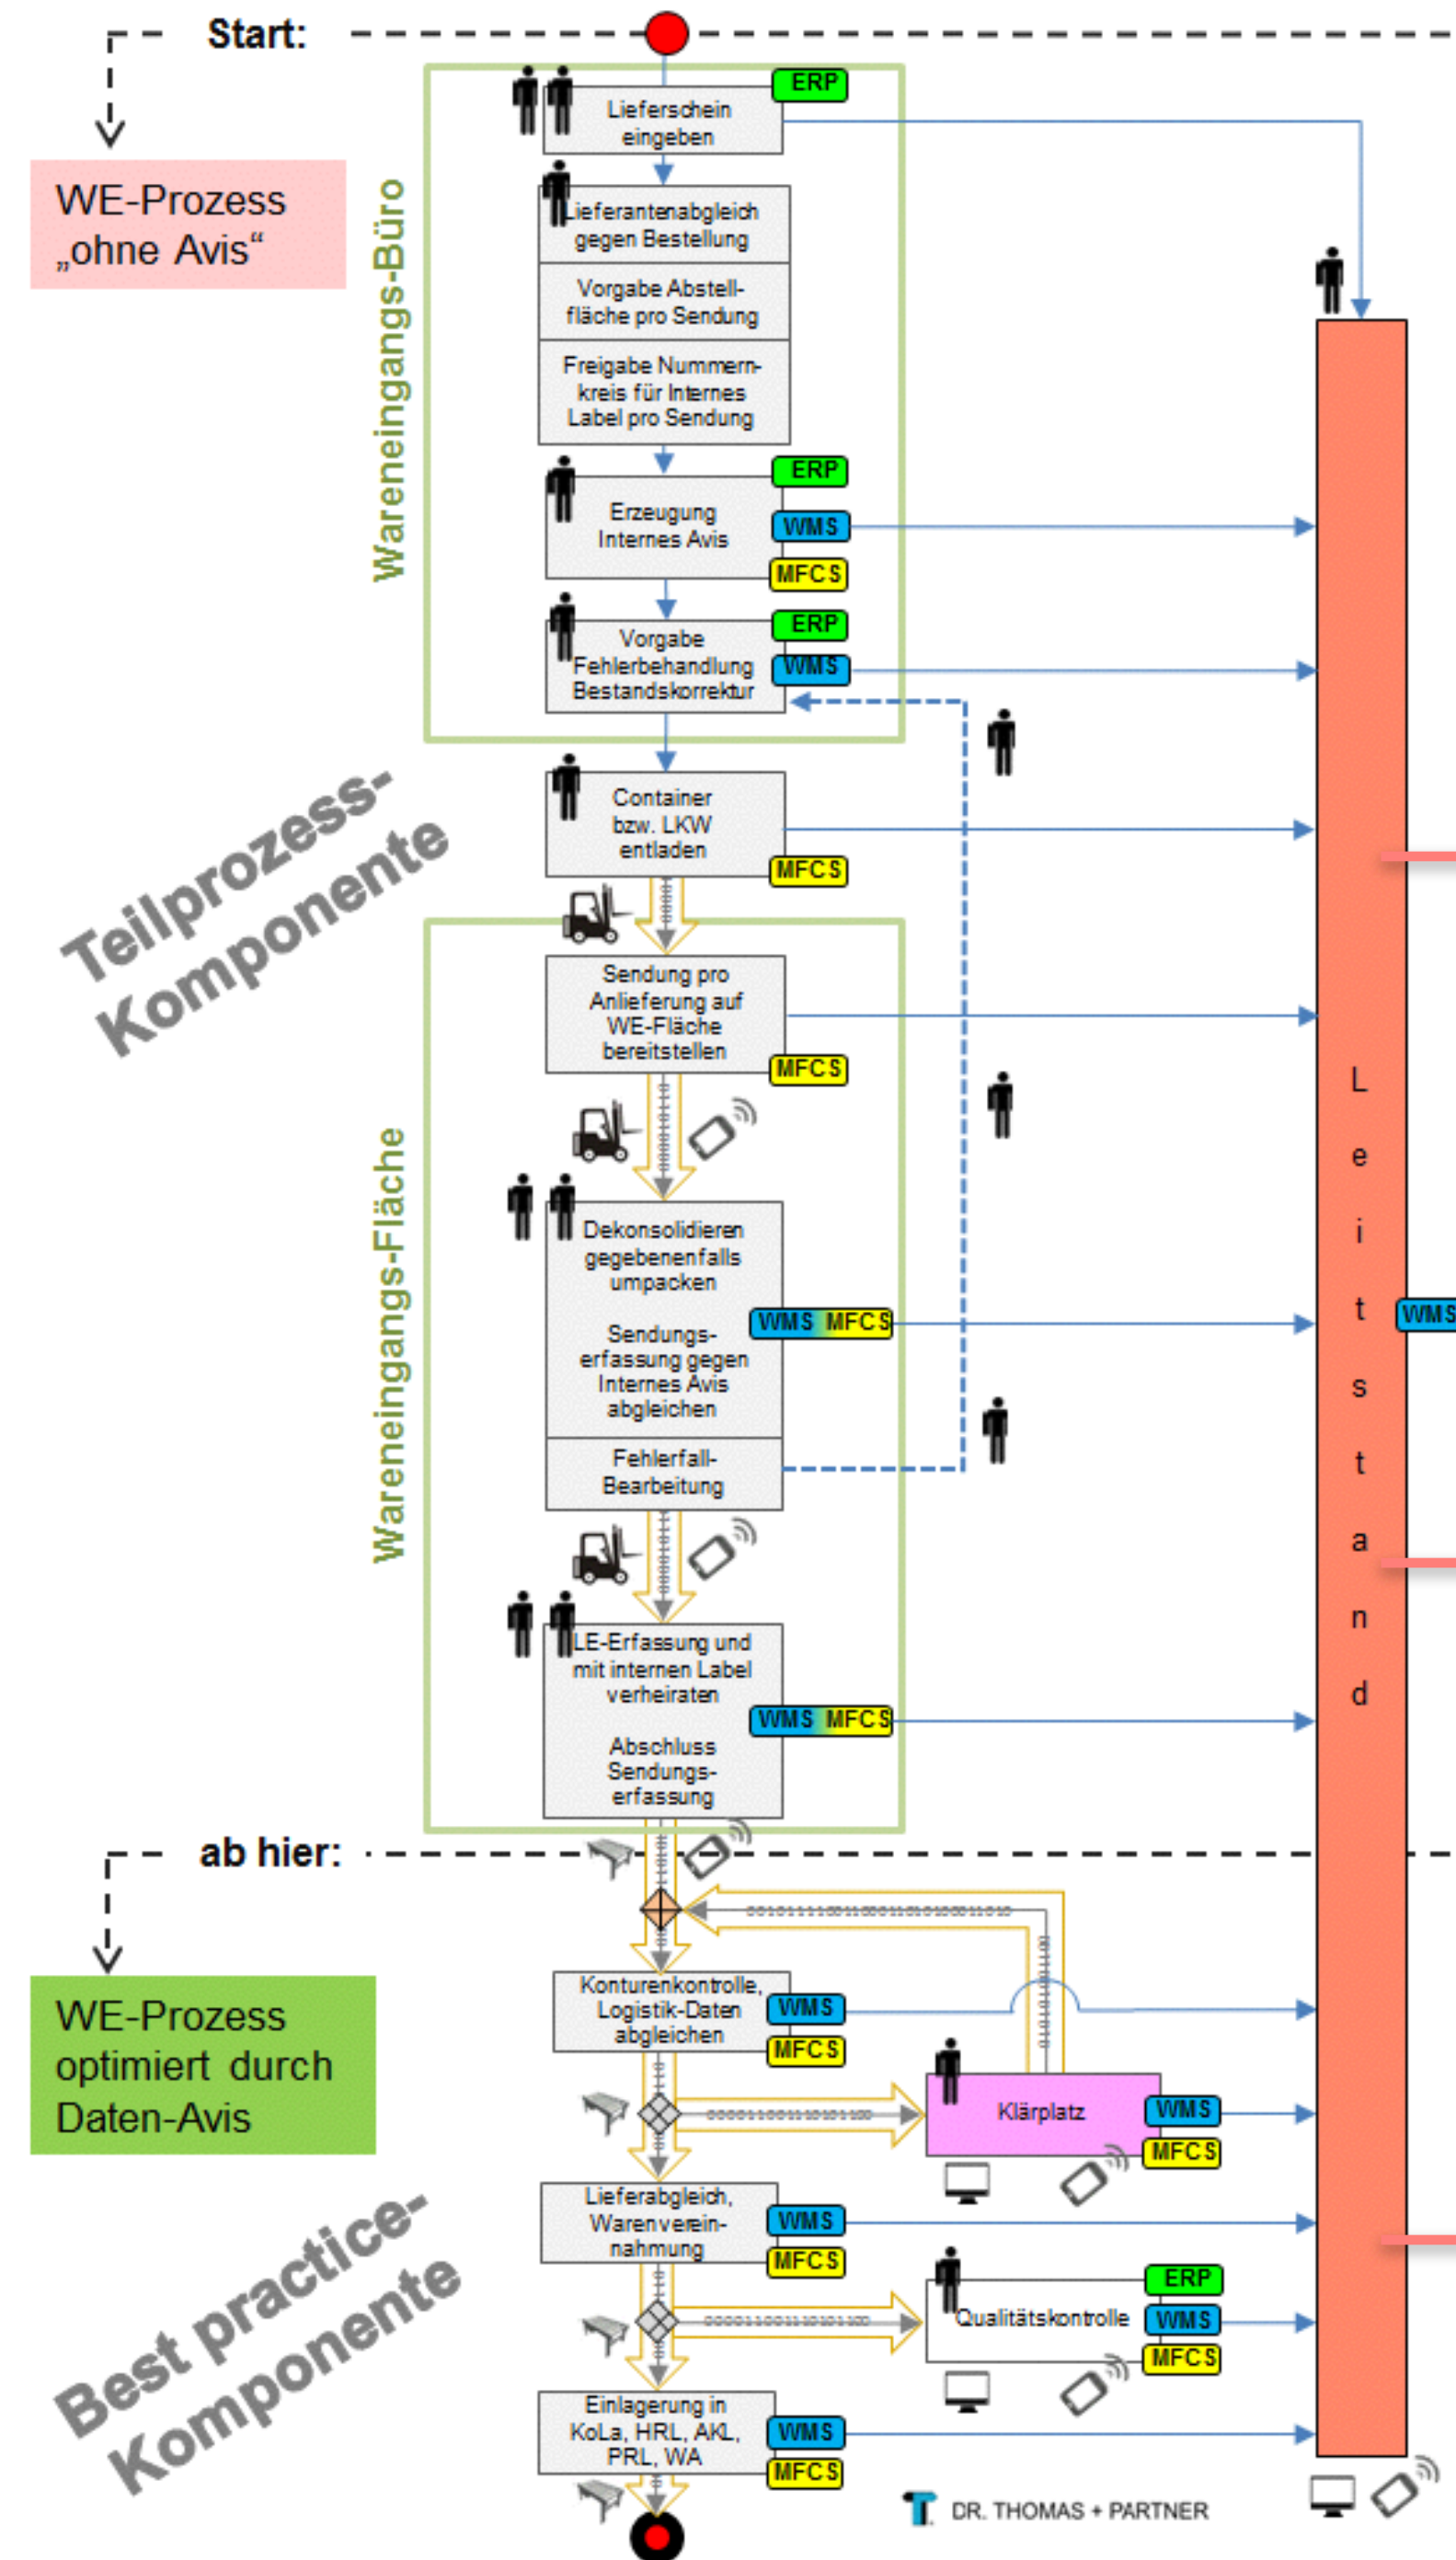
Start:

WE-Prozess „ohne Avis“

Wareneingangs-Büro

Lieferschein eingeben
ERP

Lieferantenabgleich gegen Bestellung

Vorgabe Abstellfläche pro Sendung

Freigabe Nummernkreis für Internes Label pro Sendung

Erzeugung Internes Avis
ERP
WMS
MFCS

Vorgabe Fehlerbehandlung Bestandskorrektur
ERP
WMS

Teilprozess-Komponente

Container bzw. LKW entladen
MFCS

Wareneingangs-Fläche

Sendung pro Anlieferung auf WE-Fläche bereitstellen
MFCS

Dekonsolidieren gegebenenfalls umpacken

Sendungserfassung gegen Internes Avis abgleichen
WMS MFCS

Fehlerfall-Bearbeitung

LE-Erfassung und mit internen Label verheiraten

Abschluss Sendungserfassung
WMS MFCS

L e i t s t a n d

WMS

ab hier:

WE-Prozess optimiert durch Daten-Avis

Konturenkontrolle, Logistik-Daten abgleichen
WMS
MFCS

Klärplatz
WMS
MFCS

Lieferabgleich, Warenvereinnahmung
WMS
MFCS

Qualitätskontrolle
ERP
WMS
MFCS

Best practice-Komponente

Einlagerung in KoLa, HRL, AKL, PRL, WA
WMS
MFCS

DR. THOMAS + PARTNER